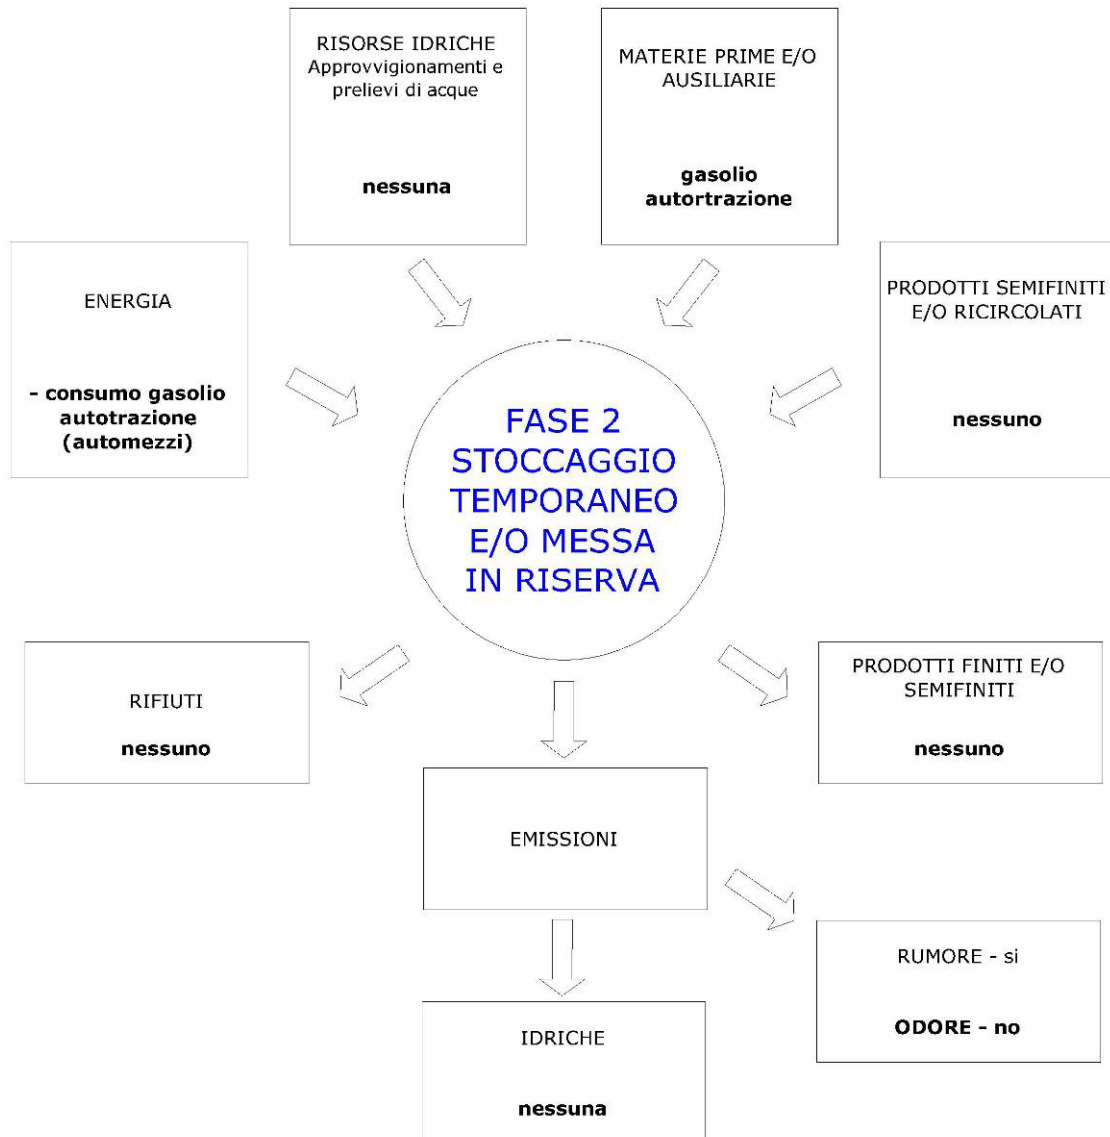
RISORSE IDRICHE
Approvvigionamenti e prelievi di acque

nessuna

MATERIE PRIME E/O AUSILIARIE

gasolio autortrazione

ENERGIA

- consumo gasolio autotrazione (automezzi)

PRODOTTI SEMIFINITI E/O RICIRCOLATI

nessuno

FASE 2
STOCCAGGIO TEMPORANEO E/O MESSA IN RISERVA

RIFIUTI

nessuno

PRODOTTI FINITI E/O SEMIFINITI

nessuno

EMISSIONI

RUMORE - si

ODORE - no

IDRICHE

nessuna